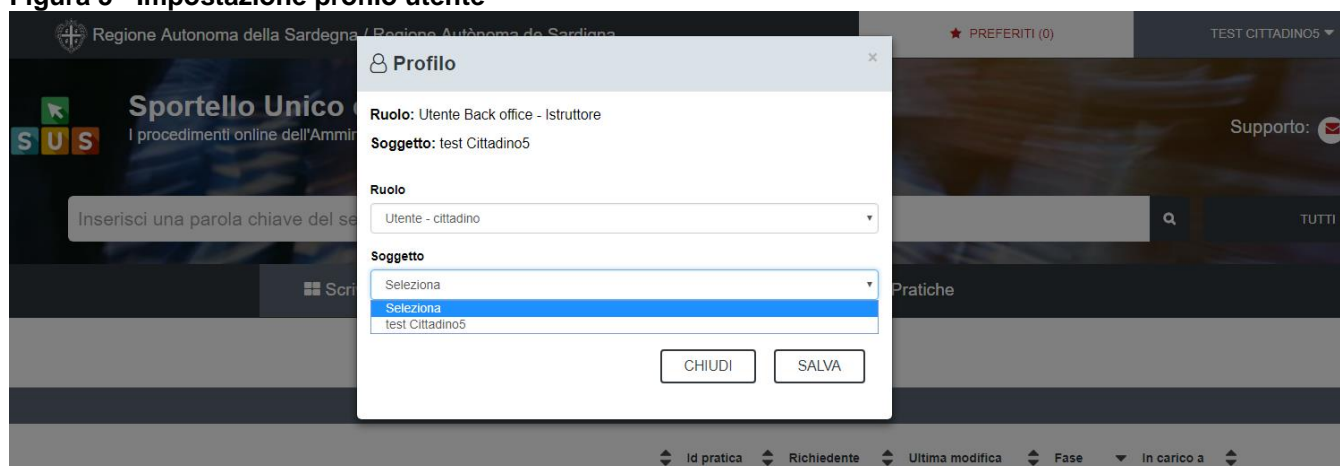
Figura 3 - Impostazione profilo utente

Regione Autonoma della Sardegna / Regione Autònoma de Sardigna

★ PREFERITI (0)

TEST CITTADINO5 ▾

S U S

Sportello Unico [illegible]

I procedimenti online dell'Ammi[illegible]

Supporto:

Inserisci una parola chiave del se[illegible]

TUTTI

Scri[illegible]

Pratiche

Profilo

×

Ruolo: Utente Back office - Istruttore

Soggetto: test Cittadino5

Ruolo

Utente - cittadino

Soggetto

Seleziona

Seleziona
test Cittadino5

CHIUDI

SALVA

Id pratica  Richiedente  Ultima modifica  Fase  In carico a